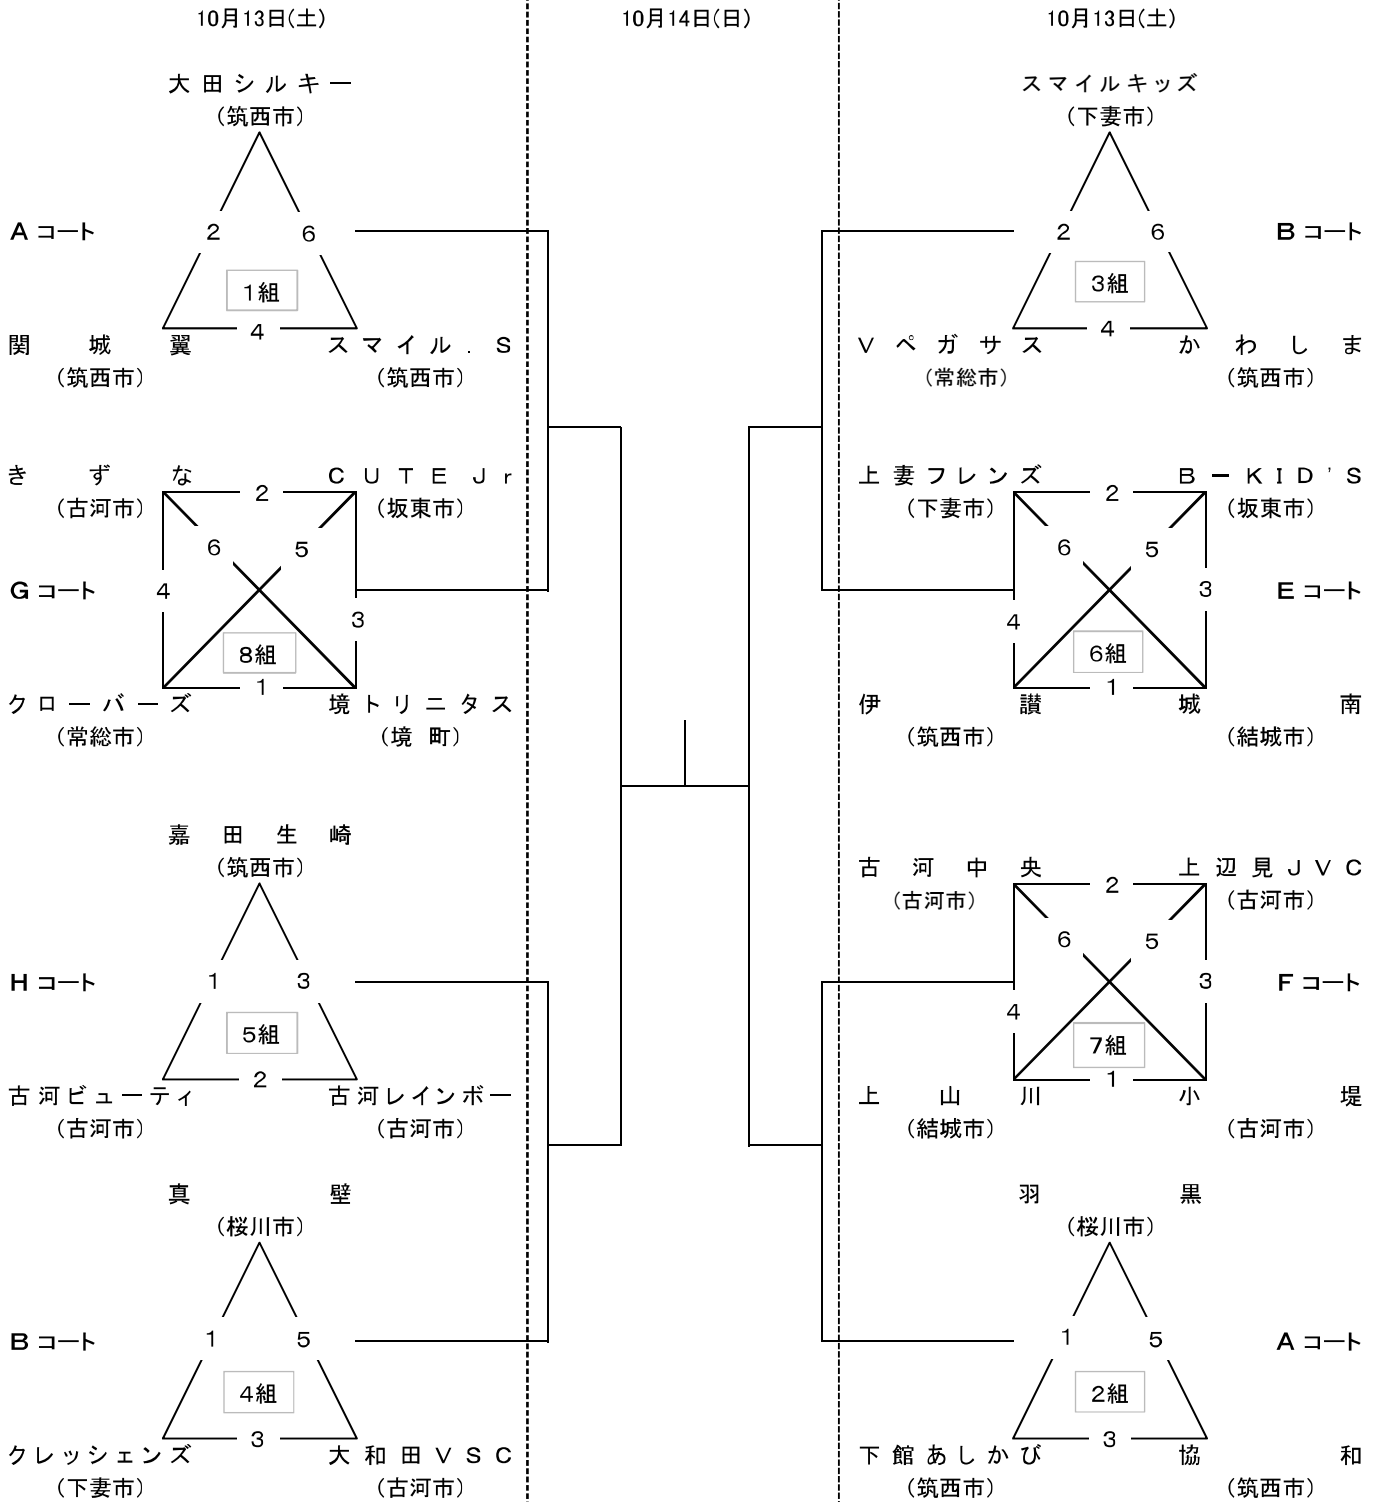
10月13日(土)

10月14日(日)

10月13日(土)

大田シルキー
(筑西市)

Aコート
2 6
1組
4
関城翼
(筑西市)
スマイル.S
(筑西市)

きずな
(古河市)
CUTE Jr
(坂東市)
2
6 5
Gコート
4
3
8組
1
クローバーズ
(常総市)
境トリニタス
(境町)

嘉田生崎
(筑西市)

Hコート
1 3
5組
2
古河ビューティ
(古河市)
古河レインボー
(古河市)

真壁
(桜川市)

Bコート
1 5
4組
3
クレッシェンズ
(下妻市)
大和田VSC
(古河市)

スマイルキッズ
(下妻市)

Bコート
2 6
3組
4
Vペガサス
(常総市)
かわしま
(筑西市)

上妻フレンズ
(下妻市)
B-KID'S
(坂東市)
2
6 5
Eコート
3
4
6組
1
伊讃
(筑西市)
城南
(結城市)

古河中央
(古河市)
上辺見JVC
(古河市)
2
6 5
Fコート
3
4
7組
1
上山川
(結城市)
小堤
(古河市)

羽黒
(桜川市)

Aコート
1 5
2組
3
下館あしかび
(筑西市)
協和
(筑西市)